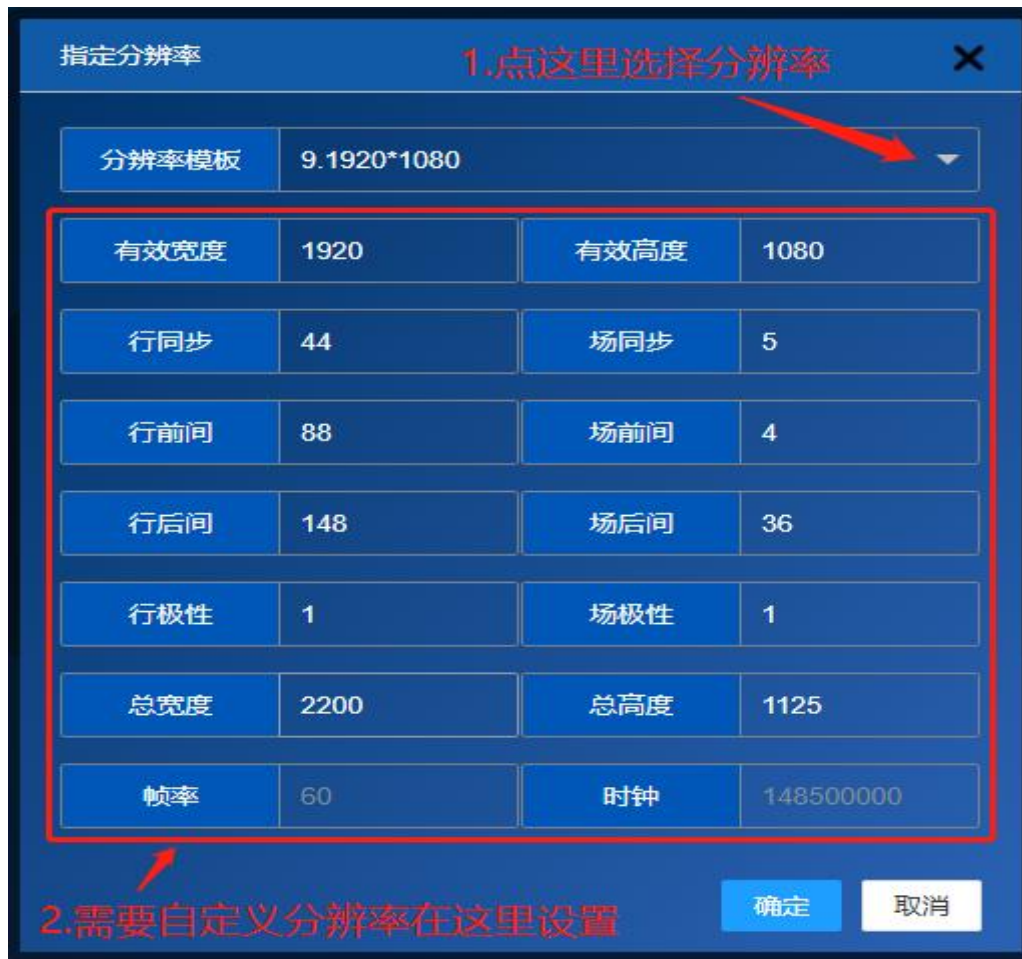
指定分辨率

1.点这里选择分辨率

×

分辨率模板 9.1920*1080

| 有效宽度 | 1920 | 有效高度 | 1080 |
|---|---|---|---|
| 行同步 | 44 | 场同步 | 5 |
| 行前间 | 88 | 场前间 | 4 |
| 行后间 | 148 | 场后间 | 36 |
| 行极性 | 1 | 场极性 | 1 |
| 总宽度 | 2200 | 总高度 | 1125 |
| 帧率 | 60 | 时钟 | 148500000 |

2.需要自定义分辨率在这里设置

确定 取消